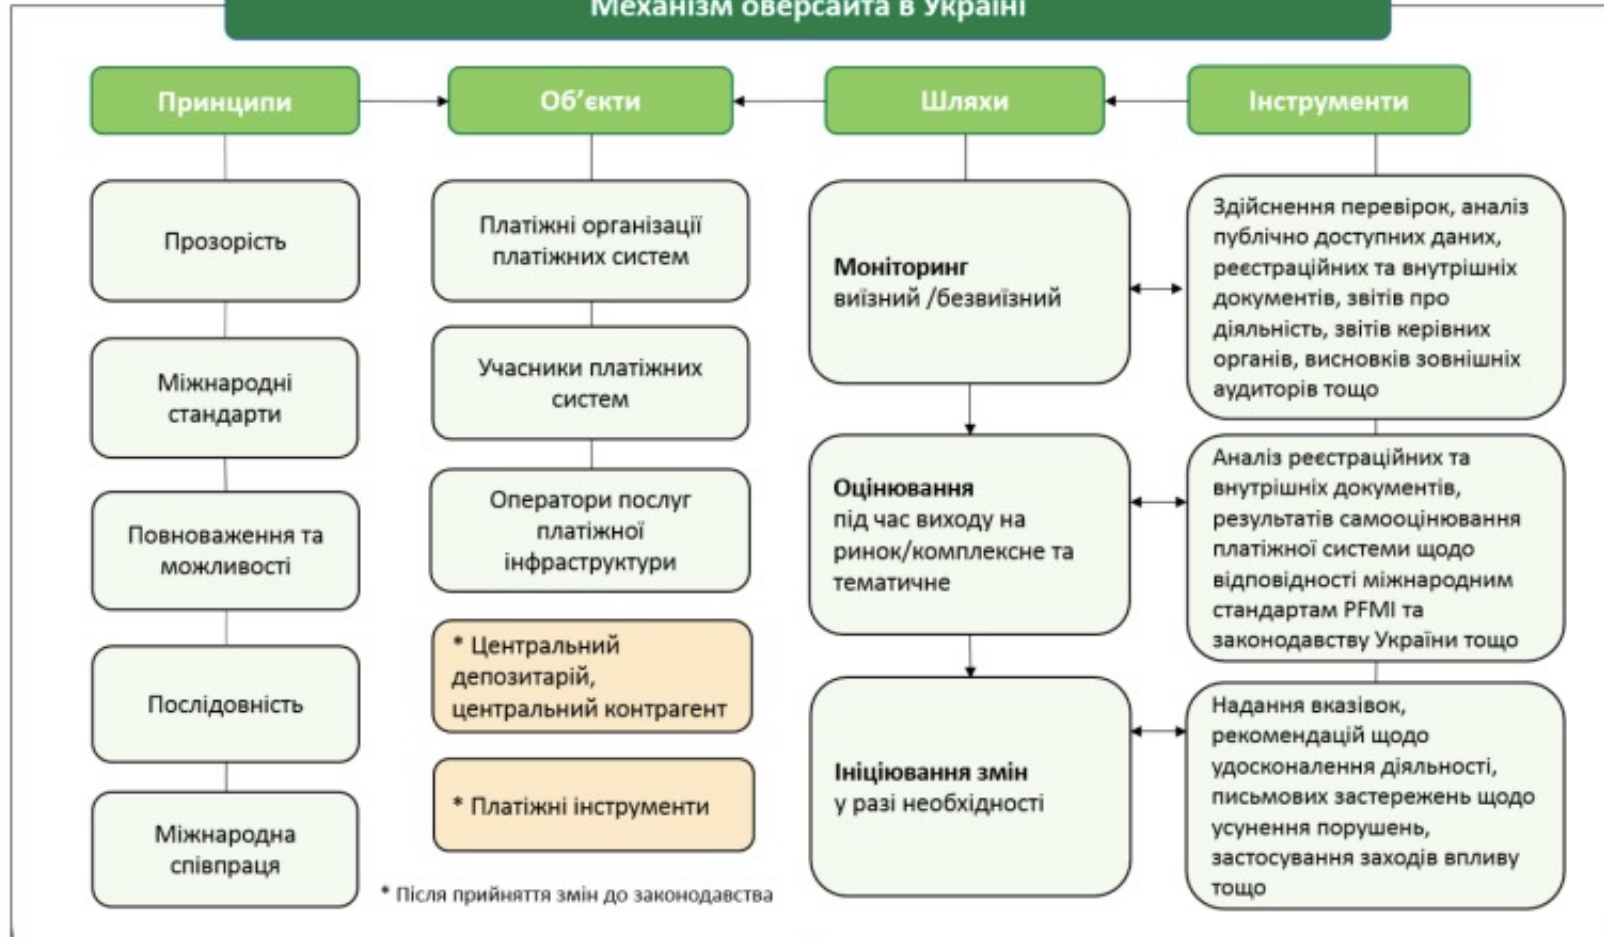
Механізм оверсайта в Україні

Принципи

Прозорість

Міжнародні стандарти

Повноваження та можливості

Послідовність

Міжнародна співпраця

Об'єкти

Платіжні організації платіжних систем

Учасники платіжних систем

Оператори послуг платіжної інфраструктури

* Центральний депозитарій, центральний контрагент

* Платіжні інструменти

* Після прийняття змін до законодавства

Шляхи

Моніторинг виїзний /безвиїзний

Оцінювання під час виходу на ринок/комплексне та тематичне

Ініціювання змін у разі необхідності

Інструменти

Здійснення перевірок, аналіз публічно доступних даних, реєстраційних та внутрішніх документів, звітів про діяльність, звітів керівних органів, висновків зовнішніх аудиторів тощо

Аналіз реєстраційних та внутрішніх документів, результатів самооцінювання платіжної системи щодо відповідності міжнародним стандартам PFMI та законодавству України тощо

Надання вказівок, рекомендацій щодо удосконалення діяльності, письмових застережень щодо усунення порушень, застосування заходів впливу тощо